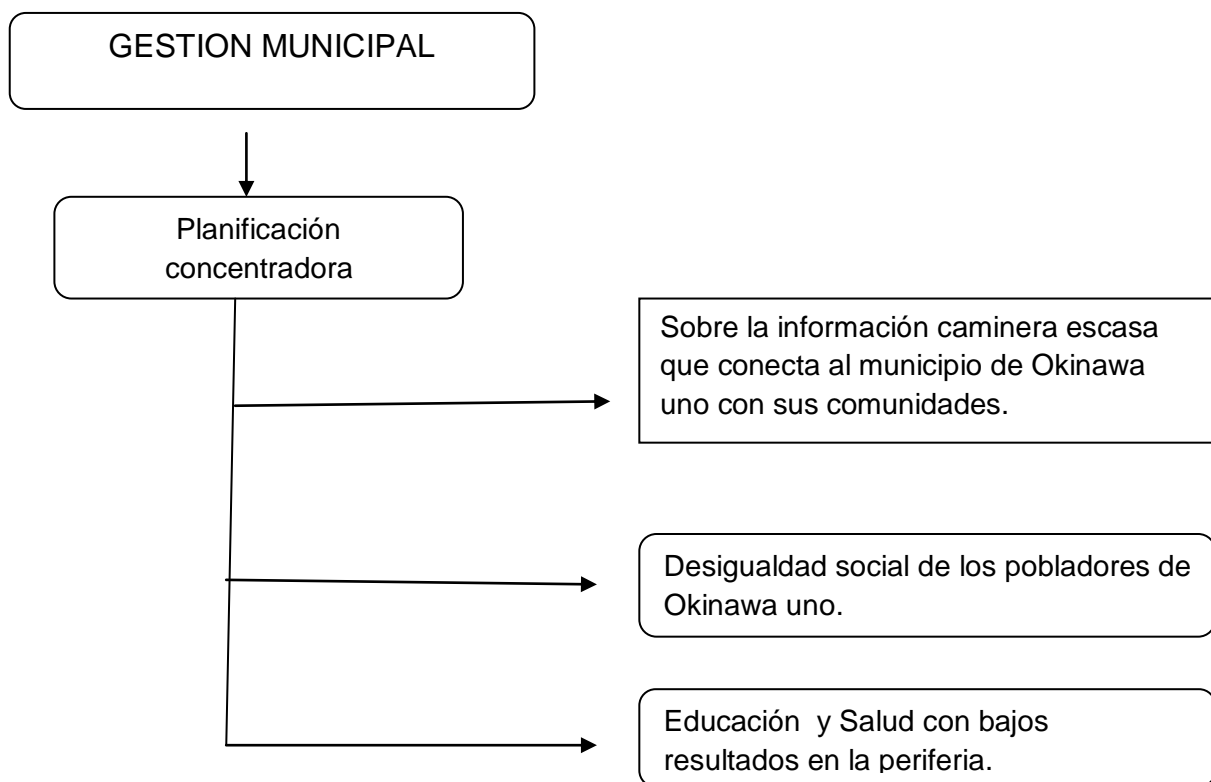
GESTION MUNICIPAL

Planificación concentradora

Sobre la información caminera escasa que conecta al municipio de Okinawa uno con sus comunidades.

Desigualdad social de los pobladores de Okinawa uno.

Educación y Salud con bajos resultados en la periferia.